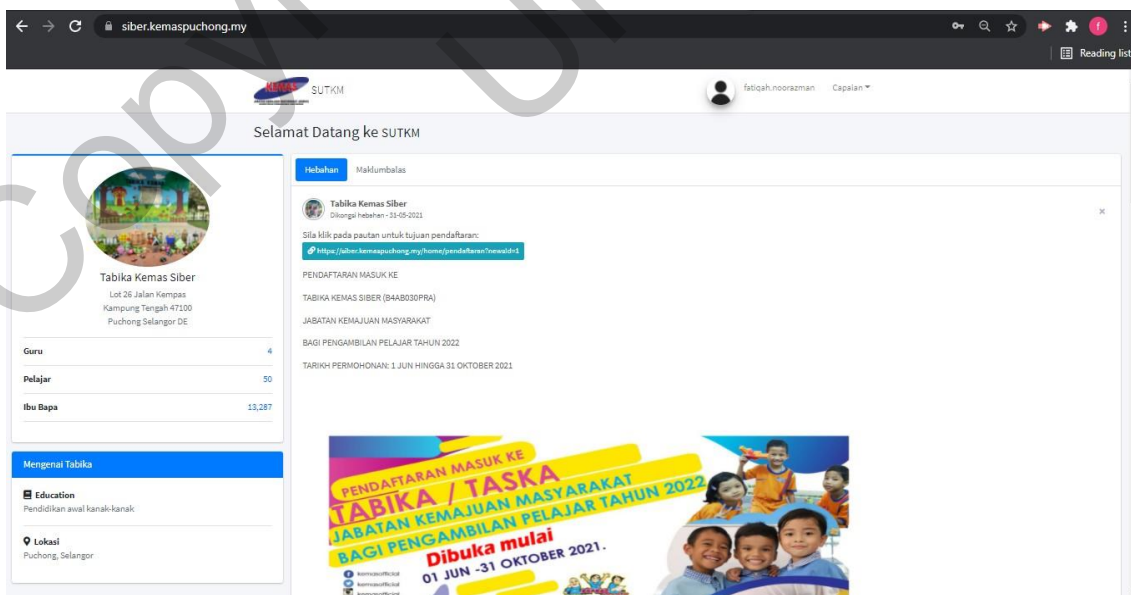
siber.kemaspuchong.my

Reading list

KEMAS SUTKM

fatiqah.noorazman Capaian

Selamat Datang ke SUTKM

Tabika Kemas Siber
Lot 26 Jalan Kempas
Kampung Tengah 47100
Puchong Selangor DE

| Guru | 4 |
|---|---|
| Pelajar | 50 |
| Ibu Bapa | 13,287 |

Mengenai Tabika

Education
Pendidikan awal kanak-kanak

Lokasi
Puchong, Selangor

Hebahan Maklumbalas

Tabika Kemas Siber
Dikongsi hebahan - 31-05-2021

Sila klik pada pautan untuk tujuan pendaftaran:
https://siber.kemaspuchong.my/home/pendaftaran?newaid=1

PENDAFTARAN MASUK KE

TABIKA KEMAS SIBER (B4AB030PRA)

JABATAN KEMAJUAN MASYARAKAT

BAGI PENGAMBILAN PELAJAR TAHUN 2022

TARIKH PERMOHONAN: 1 JUN HINGGA 31 OKTOBER 2021

PENDAFTARAN MASUK KE
TABIKA / TASKA
JABATAN KEMAJUAN MASYARAKAT
BAGI PENGAMBILAN PELAJAR TAHUN 2022
Dibuka mulai
01 JUN -31 OKTOBER 2021.

kemasofficial
kemasofficial
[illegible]

Copy